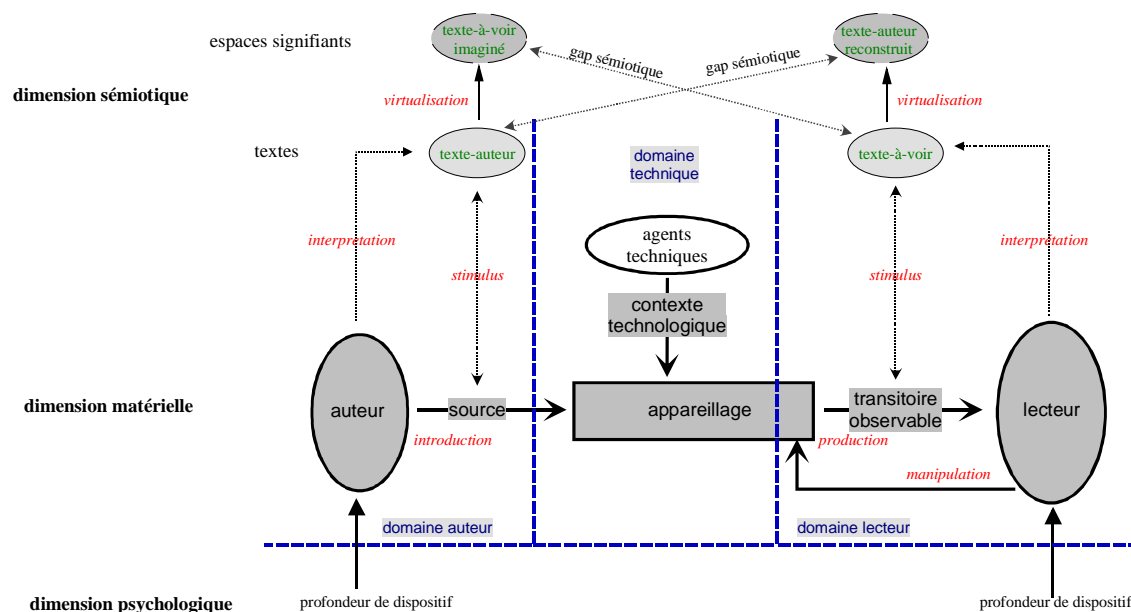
espaces signifiants

texte-à-voir imaginé

texte-auteur reconstruit

gap sémiotique

gap sémiotique

dimension sémiotique

virtualisation

virtualisation

textes

texte-auteur

domaine technique

texte-à-voir

interpretation

interpretation

agents techniques

stimulus

stimulus

contexte technologique

dimension matérielle

auteur

source

appareillage

transitoire observable

lecteur

introduction

production

manipulation

domaine auteur

domaine lecteur

dimension psychologique

profondeur de dispositif

profondeur de dispositif